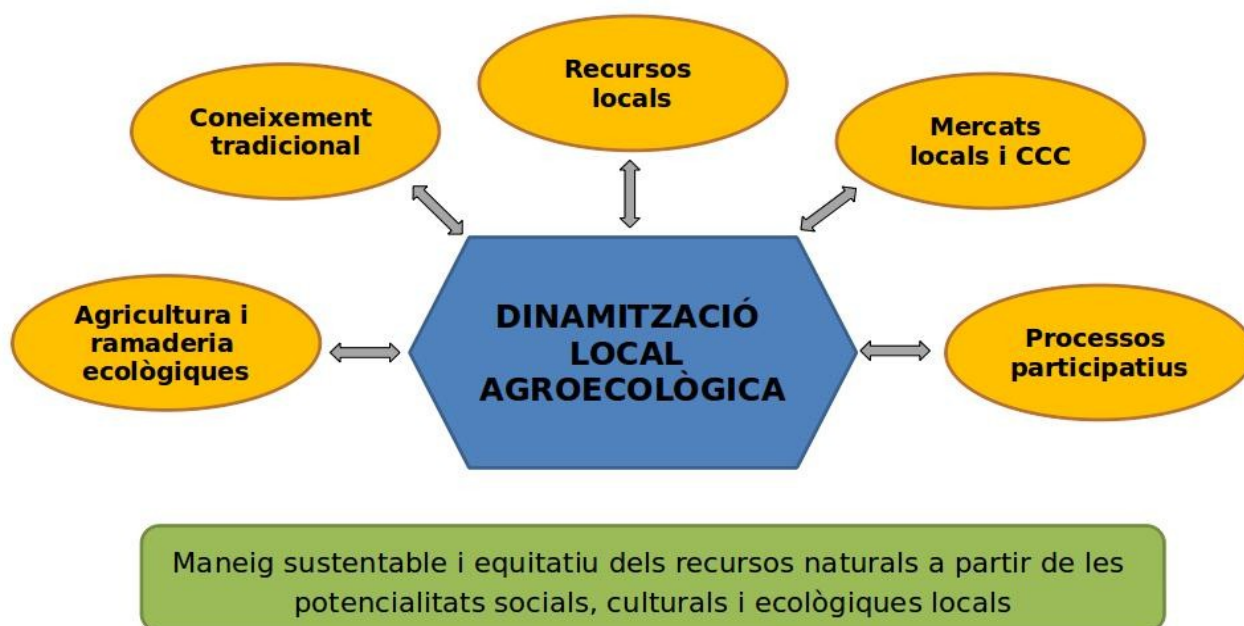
Recursos locals

Coneixement tradicional

Mercats locals i CCC

Agricultura i ramaderia ecològiques

DINAMITZACIÓ LOCAL AGROECOLÒGICA

Processos participatius

Maneig sustentable i equitatiu dels recursos naturals a partir de les potencialitats socials, culturals i ecològiques locals